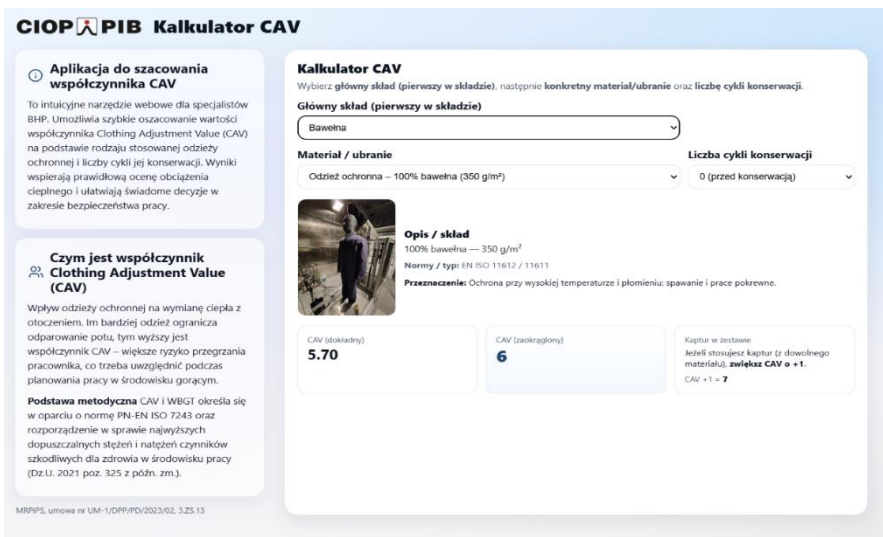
CIOP PIB Kalkulator CAV

Aplikacja do szacowania współczynnika CAV

To intuicyjne narzędzie webowe dla specjalistów BHP. Umożliwia szybkie oszacowanie wartości współczynnika Clothing Adjustment Value (CAV) na podstawie rodzaju stosowanej odzieży ochronnej i liczby cykli jej konserwacji. Wyniki wspierają prawidłową ocenę obciążenia cieplnego i ułatwiają świadome decyzje w zakresie bezpieczeństwa pracy.

Czym jest współczynnik Clothing Adjustment Value (CAV)

Wpływ odzieży ochronnej na wymianę ciepła z otoczeniem. Im bardziej odzież ogranicza odparowanie potu, tym wyższy jest współczynnik CAV – większe ryzyko przegrzania pracownika, co trzeba uwzględnić podczas planowania pracy w środowisku gorącym.

Podstawa metodyczna CAV i WBGT określa się w oparciu o normę PN-EN ISO 7243 oraz rozporządzenie w sprawie najwyższych dopuszczalnych stężeń i natężeń czynników szkodliwych dla zdrowia w środowisku pracy (Dz.U. 2021 poz. 325 z późn. zm.).

MRPiPS, umowa nr UM-1/DPP/PD/2023/02, 3.ZS.13

Kalkulator CAV

Wybierz główny skład (pierwszy w składzie), następnie konkretny materiał/ubranie oraz liczbę cykli konserwacji.

Główny skład (pierwszy w składzie)

Bawełna

Materiał / ubranie

Odzież ochronna – 100% bawełna (350 g/m²)

Liczba cykli konserwacji

0 (przed konserwacją)

Opis / skład

100% bawełna — 350 g/m²

Normy / typ: EN ISO 11612 / 11611

Przeznaczenie: Ochrona przy wysokiej temperaturze i płomieniu; spawanie i prace pokrewne.

CAV (dokładny)
5.70

CAV (zaokrąglony)
6

Kaptur w zestawie
Jeżeli stosujesz kaptur (z dowolnego materiału), zwiększ CAV o +1.
CAV +1 = 7